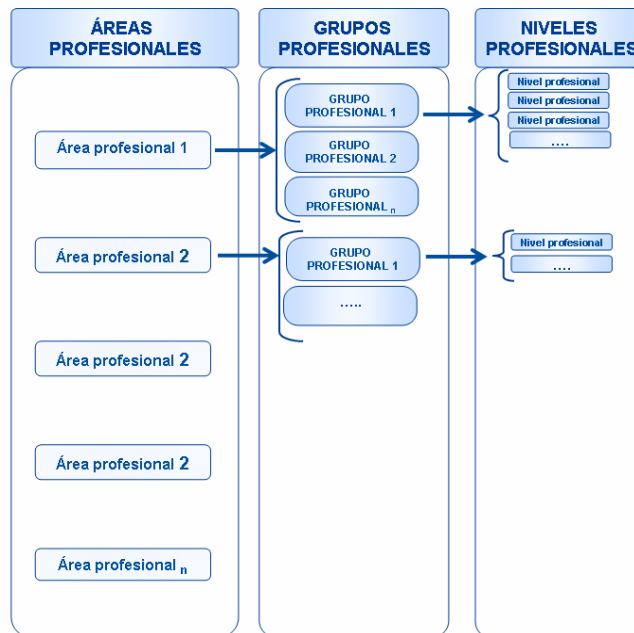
ÁREAS PROFESIONALES

Área profesional 1

Área profesional 2

Área profesional 2

Área profesional 2

Área profesional $_n$

GRUPOS PROFESIONALES

GRUPO PROFESIONAL 1

GRUPO PROFESIONAL 2

GRUPO PROFESIONAL $_n$

GRUPO PROFESIONAL 1

.....

NIVELES PROFESIONALES

Nivel profesional

Nivel profesional

Nivel profesional

....

Nivel profesional

....